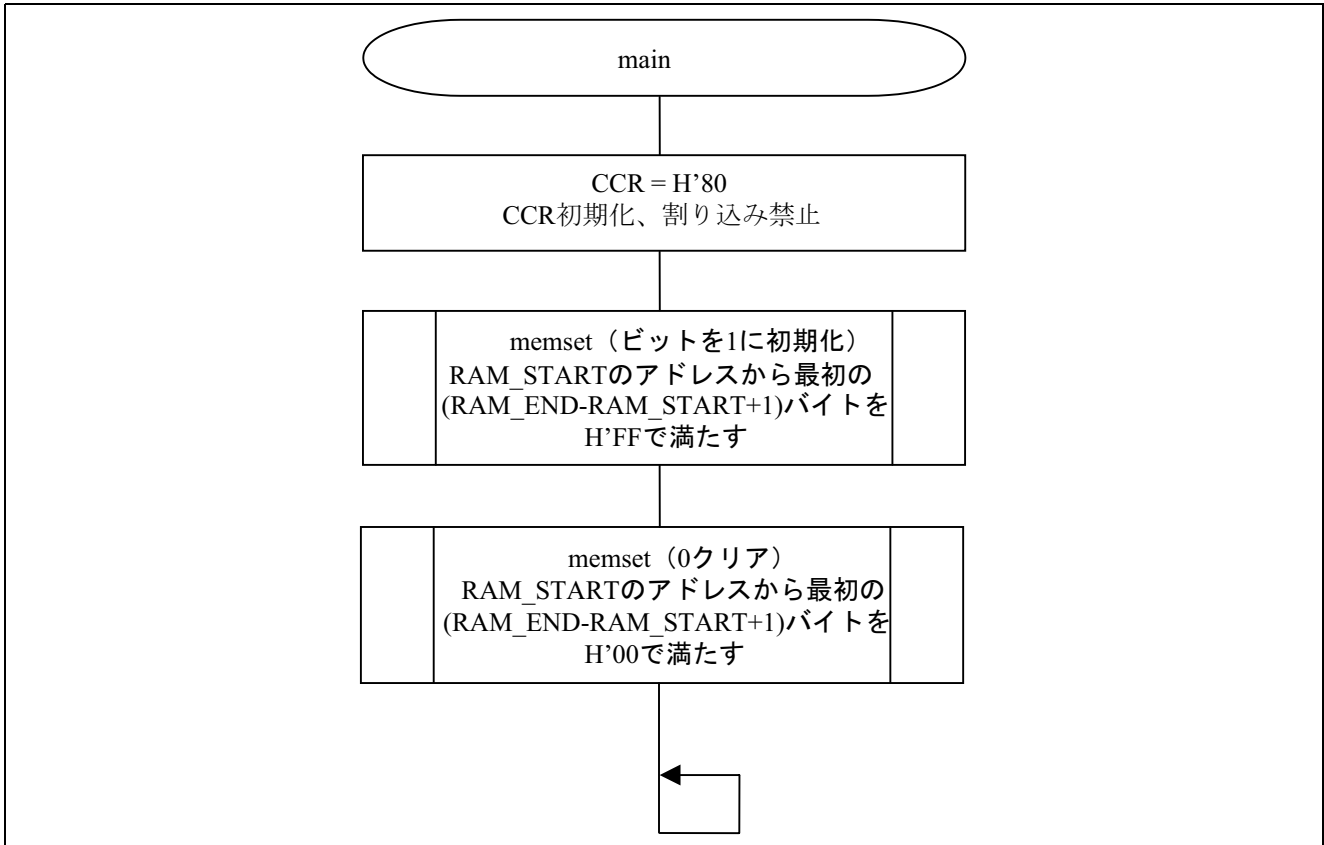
main

CCR = H’80
CCR初期化、割り込み禁止

memset（ビットを1に初期化）
RAM_STARTのアドレスから最初の(RAM_END-RAM_START+1)バイトをH’FFで満たす

memset（0クリア）
RAM_STARTのアドレスから最初の(RAM_END-RAM_START+1)バイトをH’00で満たす